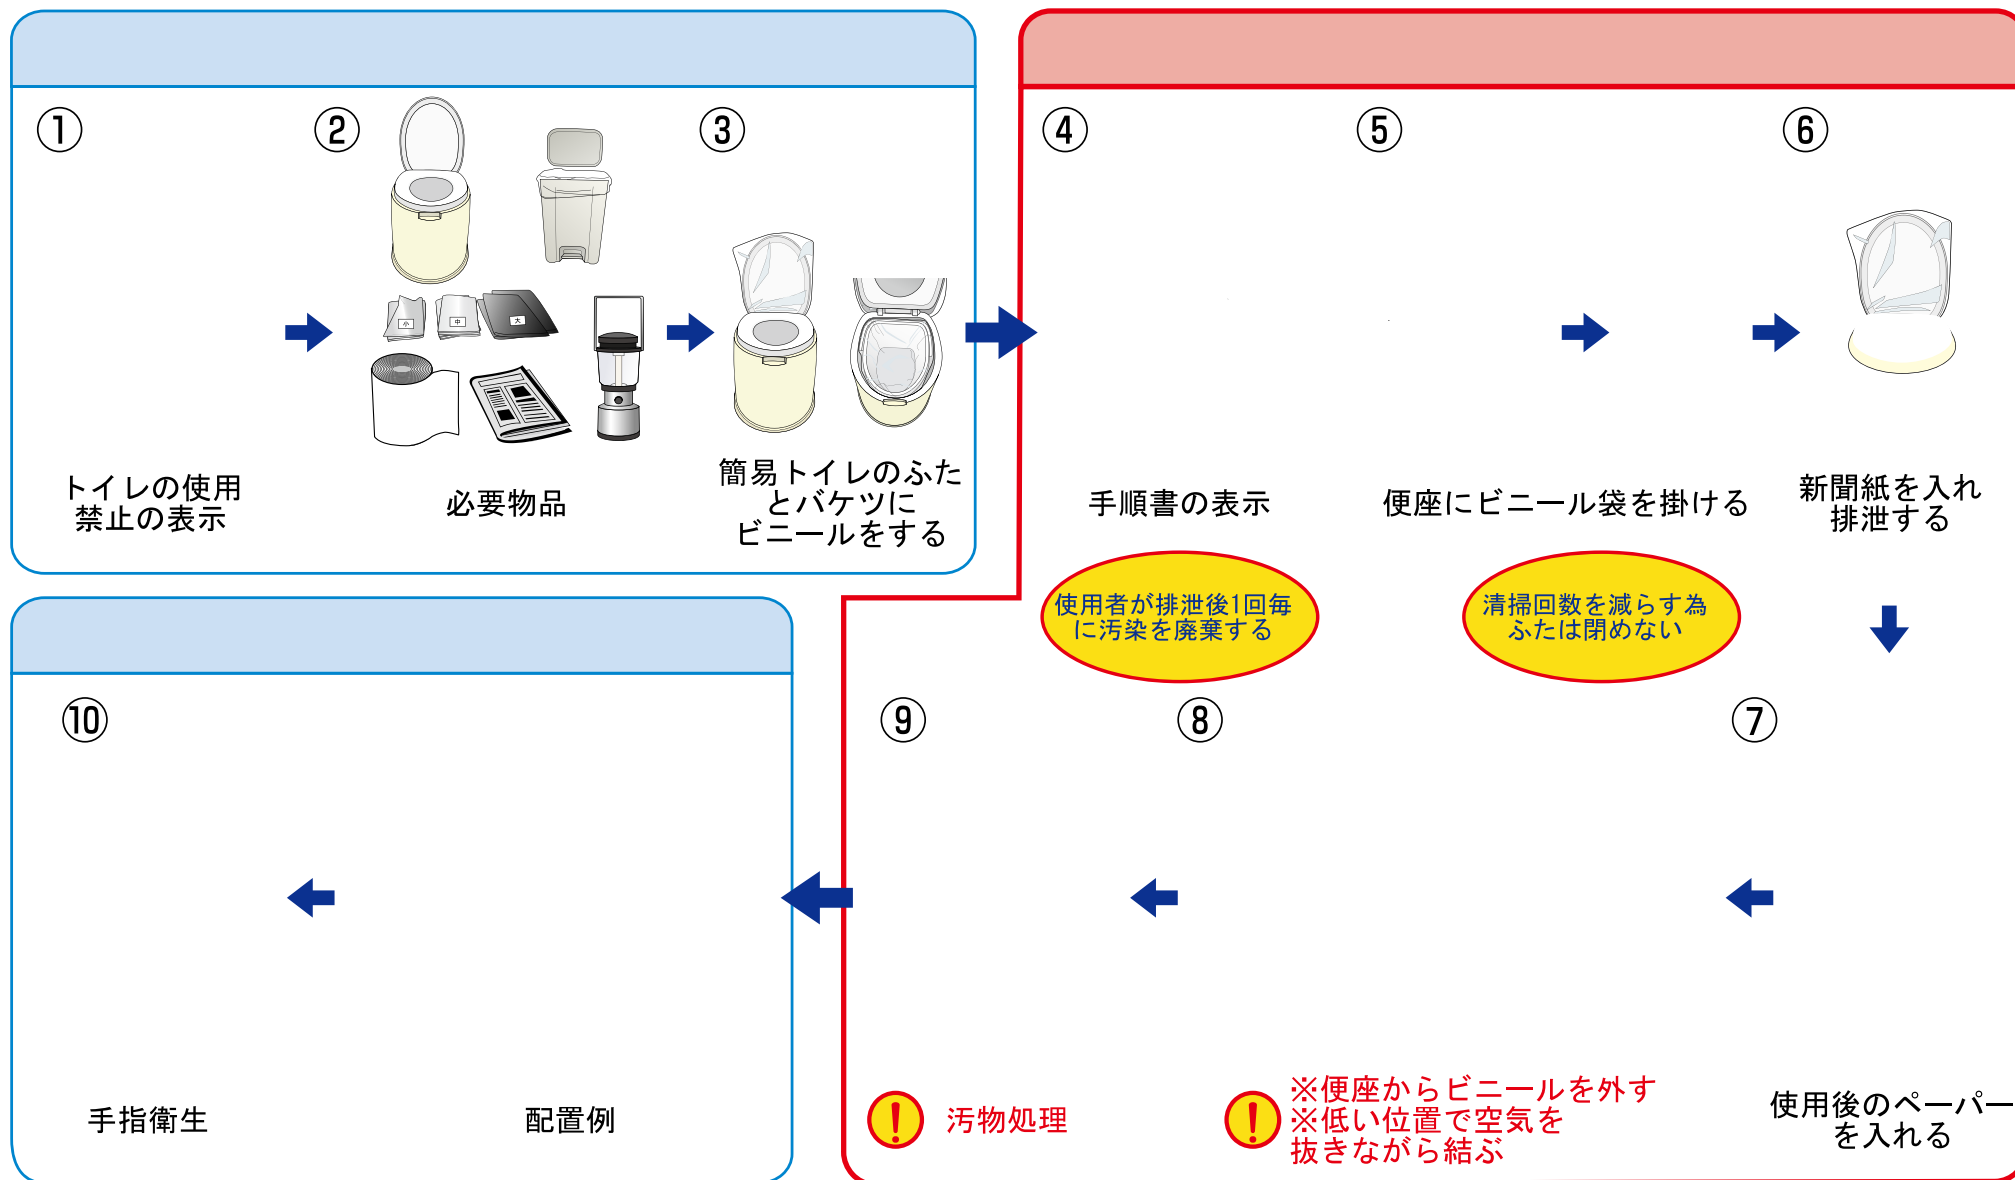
①

トイレの使用
禁止の表示

②

小 中 大

必要物品

③

簡易トイレのふた
とバケツに
ビニールをする

④

手順書の表示

⑤

便座にビニール袋を掛ける

⑥

新聞紙を入れ
排泄する

使用者が排泄後1回毎
に汚染を廃棄する

清掃回数を減らす為
ふたは閉めない

⑦

使用後のペーパー
を入れる

⑧

※便座からビニールを外す
※低い位置で空気を
抜きながら結ぶ

⑨

汚物処理

⑩

手指衛生

配置例